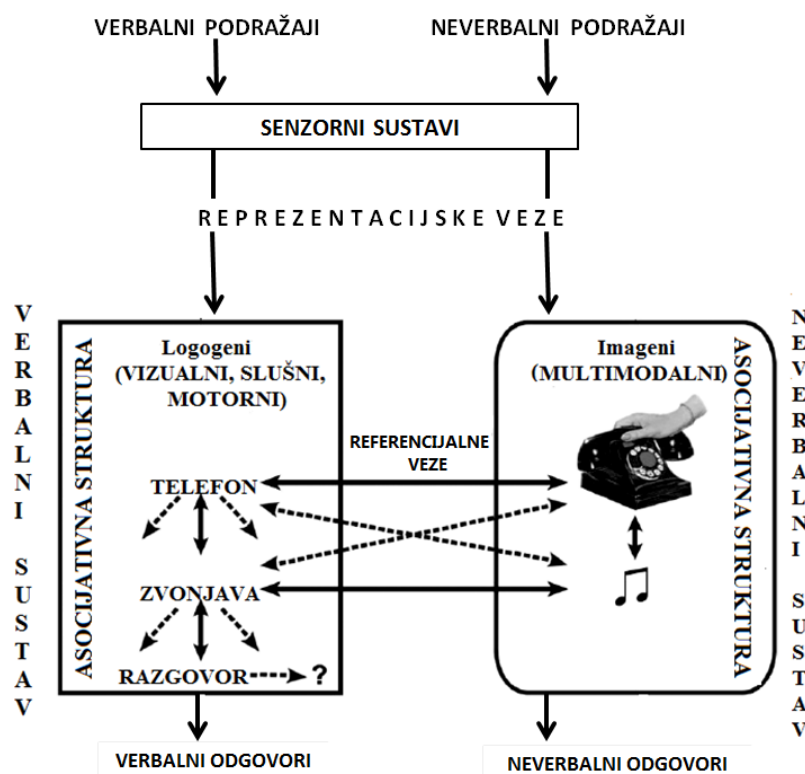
VERBALNI PODRAŽAJI

NEVERBALNI PODRAŽAJI

SENZORNI SUSTAVI

REPREZENTACIJSKE VEZE

VERBALNI SUSTAV

ASOCIJATIVNA STRUKTURA

Logogeni (VIZUALNI, SLUŠNI, MOTORNI)

TELEFON

ZVONJAVA

RAZGOVOR ?

REFERENCIJALNE VEZE

Imageni (MULTIMODALNI)

ASOCIJATIVNA STRUKTURA

NEVERBALNI SUSTAV

VERBALNI ODGOVORI

NEVERBALNI ODGOVORI